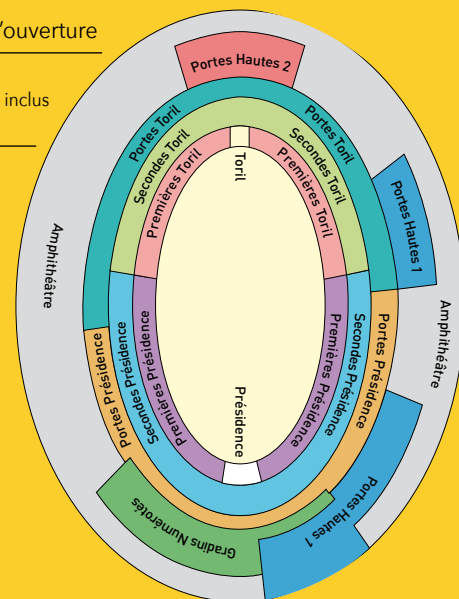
l'ouverture

inclus

Portes Hautes 2

Portes Toril

Portes Toril

Secondes Toril

Secondes Toril

Premières Toril

Premières Toril

Toril

Portes Hautes 1

Amphithéâtre

Amphithéâtre

Portes Présidence

Secondes Présidence

Premières Présidence

Présidence

Premières Présidence

Secondes Présidence

Portes Présidence

Gradins Numerotes

Portes Hautes 1